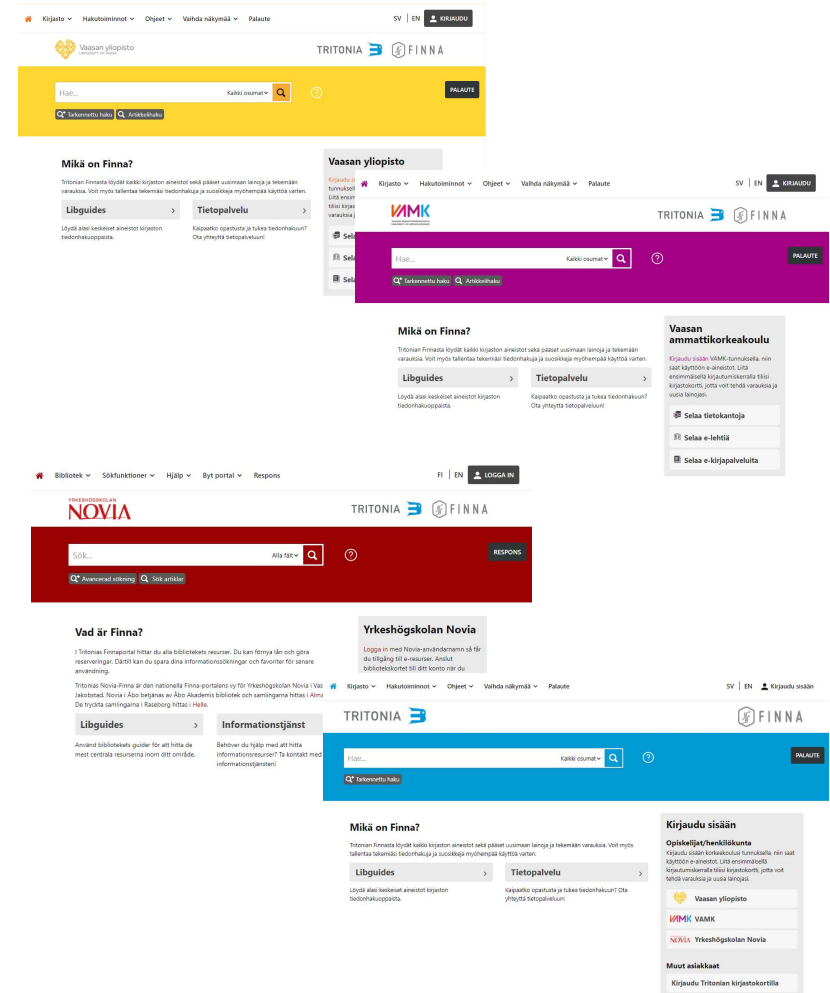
Kirjasto ⌄ Hakutoiminnot ⌄ Ohjeet ⌄ Vaihda näkymää ⌄ Palaute

SV | EN KIRJAUDU

Vaasan yliopisto

TRITONIA FINNA

Hae...

Kaikki osumat

PALAUTE

Tarkennettu haku Artikkelihaku

Mikä on Finna?

Tritonian Finnasta löydät kaikki kirjaston aineistot sekä pääset uusimaan lainoja ja tekemään varauksia. Voit myös tallentaa tekemäsi tiedonhakuja ja suosikkeja myöhempää käyttöä varten.

Libguides

Löydä alasi keskeiset aineistot kirjaston tiedonhakuoppaista.

Tietopalvelu

Kaipaatko opastusta ja tukea tiedonhakuun? Ota yhteyttä tietopalveluun!

Vaasan yliopisto

Kirjaudu si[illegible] tunnuksella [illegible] Liitä ensimm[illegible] tilisi kirja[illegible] varauksia j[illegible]

Sel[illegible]

Sel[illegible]

Sel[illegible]

Kirjasto ⌄ Hakutoiminnot ⌄ Ohjeet ⌄ Vaihda näkymää ⌄ Palaute

SV | EN KIRJAUDU

VAMK

TRITONIA FINNA

Hae...

Kaikki osumat

PALAUTE

Tarkennettu haku Artikkelihaku

Mikä on Finna?

Tritonian Finnasta löydät kaikki kirjaston aineistot sekä pääset uusimaan lainoja ja tekemään varauksia. Voit myös tallentaa tekemäsi tiedonhakuja ja suosikkeja myöhempää käyttöä varten.

Libguides

Löydä alasi keskeiset aineistot kirjaston tiedonhakuoppaista.

Tietopalvelu

Kaipaatko opastusta ja tukea tiedonhakuun? Ota yhteyttä tietopalveluun!

Vaasan ammattikorkeakoulu

Kirjaudu sisään VAMK-tunnuksella, niin saat käyttöön e-aineistot. Liitä ensimmäisellä kirjautumiskerralla tilisi kirjastokortti, jotta voit tehdä varauksia ja uusia lainojasi.

Selaa tietokantoja

Selaa e-lehtiä

Selaa e-kirjapalveluita

Bibliotek ⌄ Sökfunktioner ⌄ Hjälp ⌄ Byt portal ⌄ Respons

FI | EN LOGGA IN

YRKESHÖGSKOLAN NOVIA

TRITONIA FINNA

Sök...

Alla fält

RESPONS

Avancerad sökning Sök artiklar

Vad är Finna?

I Tritonias Finnaportal hittar du alla bibliotekets resurser. Du kan förnya lån och göra reserveringar. Därtill kan du spara dina informationssökningar och favoriter för senare användning.

Tritonias Novia-Finna är den nationella Finna-portalens vy för Yrkeshögskolan Novia i Vas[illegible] Jakobstad. Novia i Åbo betjänas av Åbo Akademis bibliotek och samlingarna hittas i Alma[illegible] De tryckta samlingarna i Raseborg hittas i Helle.

Libguides

Använd bibliotekets guider för att hitta de mest centrala resurserna inom ditt område.

Informationstjänst

Behöver du hjälp med att hitta informationsresurser? Ta kontakt med informationstjänsten!

Yrkeshögskolan Novia

Logga in med Novia-användarnamn så får du tillgång till e-resurser. Anslut bibliotekskortet till ditt konto när du

Kirjasto ⌄ Hakutoiminnot ⌄ Ohjeet ⌄ Vaihda näkymää ⌄ Palaute

SV | EN Kirjaudu sisään

TRITONIA

FINNA

Hae...

Kaikki osumat

PALAUTE

Tarkennettu haku

Mikä on Finna?

Tritonian Finnasta löydät kaikki kirjaston aineistot sekä pääset uusimaan lainoja ja tekemään varauksia. Voit myös tallentaa tekemäsi tiedonhakuja ja suosikkeja myöhempää käyttöä varten.

Libguides

Löydä alasi keskeiset aineistot kirjaston tiedonhakuoppaista.

Tietopalvelu

Kaipaatko opastusta ja tukea tiedonhakuun? Ota yhteyttä tietopalveluun!

Kirjaudu sisään

Opiskelijat/henkilökunta

Kirjaudu sisään korkeakoulusi tunnuksella, niin saat käyttöön e-aineistot. Liitä ensimmäisellä kirjautumiskerralla tilisi kirjastokortti, jotta voit tehdä varauksia ja uusia lainojasi.

Vaasan yliopisto

VAMK VAMK

NOVIA Yrkeshögskolan Novia

Muut asiakkaat

Kirjaudu Tritonian kirjastokortilla